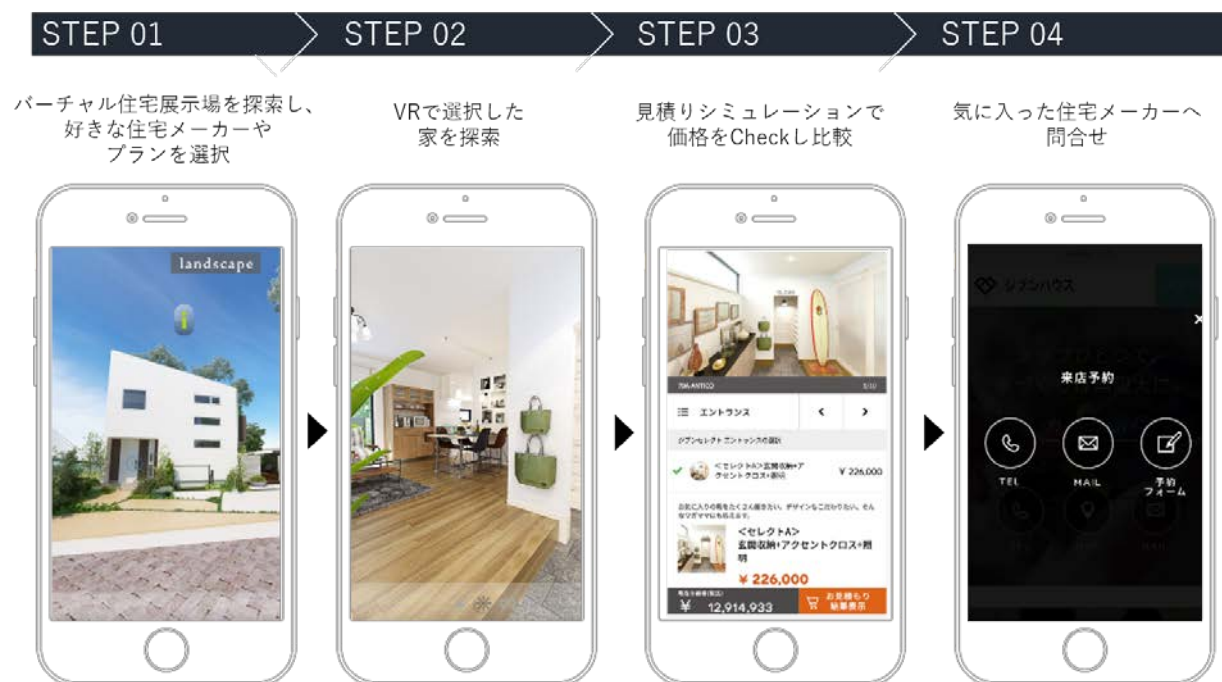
STEP 01

STEP 02

STEP 03

STEP 04

バーチャル住宅展示場を探索し、好きな住宅メーカーやプランを選択

VRで選択した家を探索

見積りシミュレーションで価格をCheckし比較

気に入った住宅メーカーへ問合せ

landscape

エントランス

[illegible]

<セレクトA>玄関収納+アクセントクロス+照明 ¥ 226,000

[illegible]

<セレクトA>
玄関収納+アクセントクロス+照明

¥ 226,000

¥ 12,914,933

お見積もり結果表示

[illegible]

来店予約

TEL

MAIL

予約フォーム